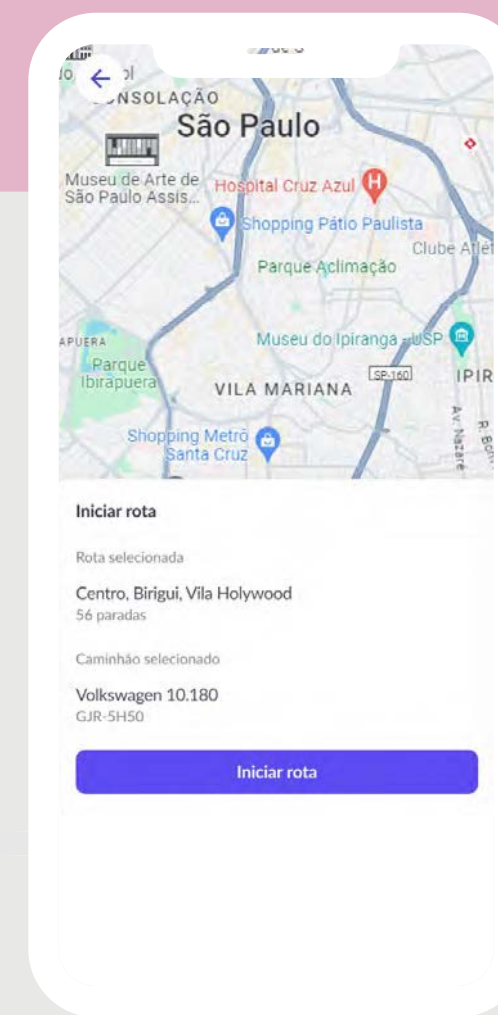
CONSOLAÇÃO
São Paulo
Museu de Arte de São Paulo Assis...
Hospital Cruz Azul
Shopping Pátio Paulista
Clube Atlé
Parque Aclimação
APUERA
Parque Ibirapuera
Museu do Ipiranga - USP
SP-160
IPIR
VILA MARIANA
Shopping Metrô Santa Cruz
Av. Nazaré

Iniciar rota

Rota selecionada

Centro, Birigui, Vila Holywood
56 paradas

Caminhão selecionado

Volkswagen 10.180
GJR-5H50

Iniciar rota